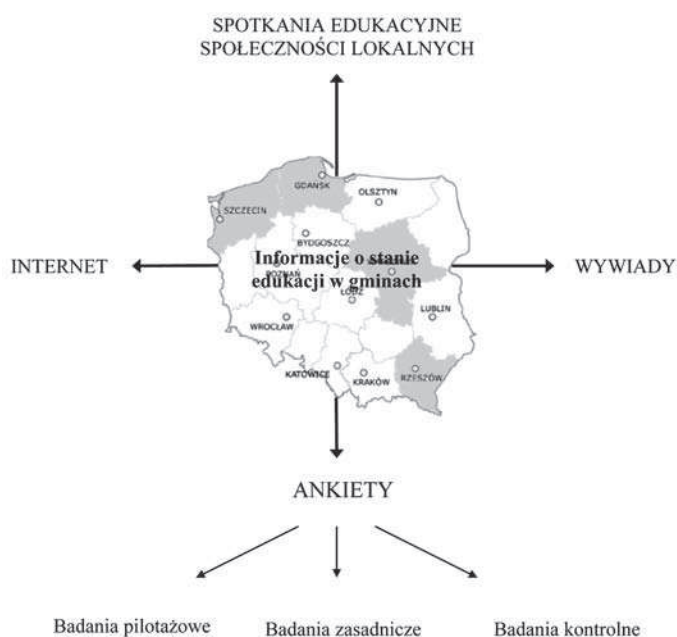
SPOTKANIA EDUKACYJNE
SPOŁECZNOŚCI LOKALNYCH

GDAŃSK
OLSZTYN
SZCZECIN
BYDGOSZCZ
POZNAŃ
ŁÓDŹ
LUBLIN
WROCŁAW
KATOWICE
KRAKÓW
RZESZÓW

INTERNET

Informacje o stanie edukacji w gminach

WYWIADY

ANKIETY

Badania pilotażowe

Badania zasadnicze

Badania kontrolne